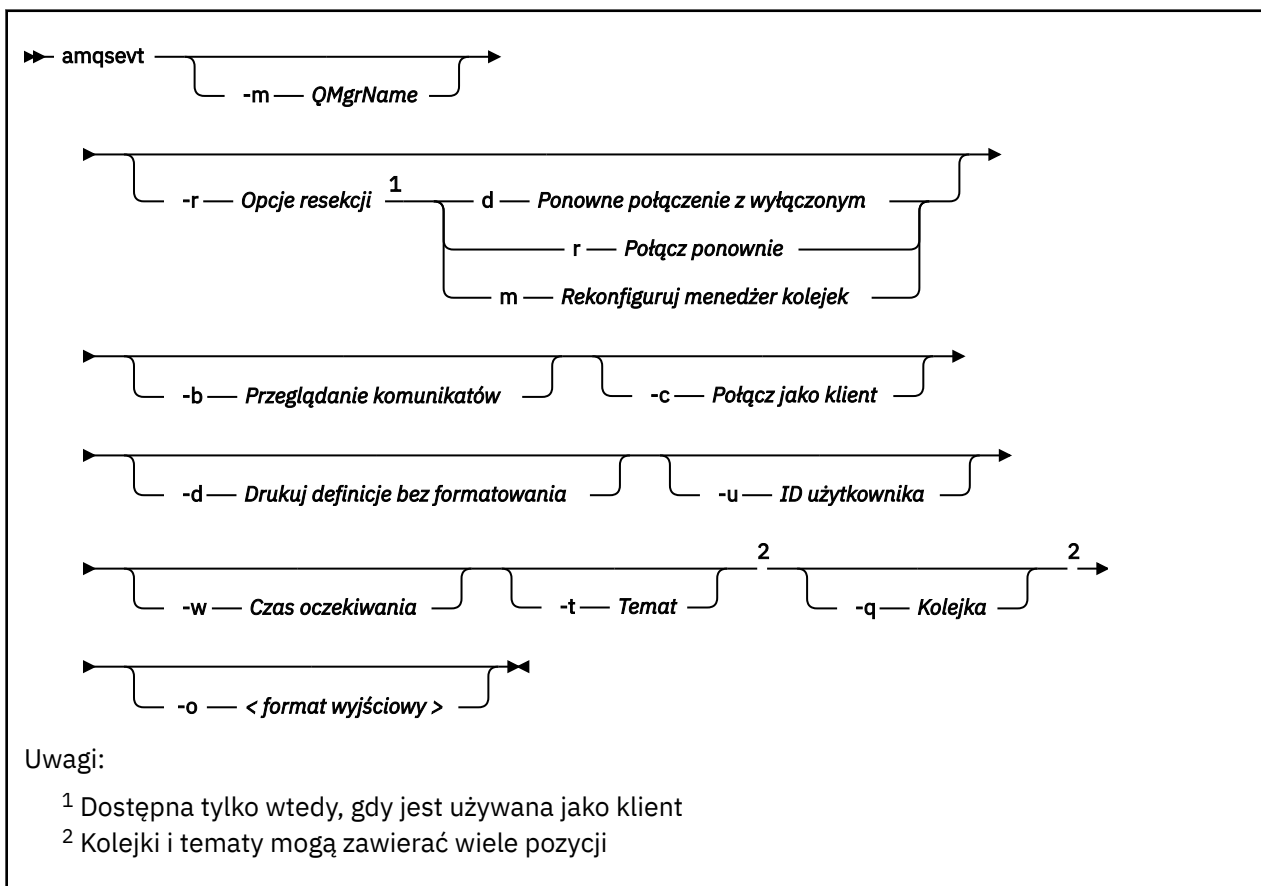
amqsevt

-m — QMgrName

-r — Opcje resekcji $^1$

d — Ponowne połączenie z wyłączonym

r — Połącz ponownie

m — Rekonfiguruj menedżer kolejek

-b — Przeglądanie komunikatów

-c — Połącz jako klient

-d — Drukuj definicje bez formatowania

-u — ID użytkownika

-w — Czas oczekiwania

-t — Temat $^2$

-q — Kolejka $^2$

-o — < format wyjściowy >

Uwagi:

$^1$ Dostępna tylko wtedy, gdy jest używana jako klient

$^2$ Kolejki i tematy mogą zawierać wiele pozycji